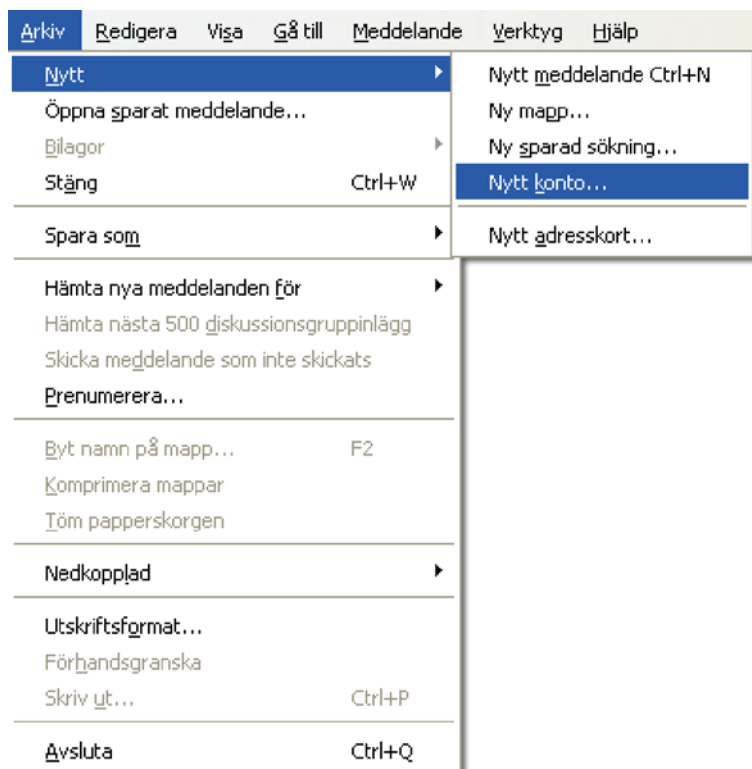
Arkiv Redigera Visa Gå till Meddelande Verktyg Hjälp

Nytt
Öppna sparat meddelande...
Bilagor
Stäng Ctrl+W

Spara som

Hämta nya meddelanden för
Hämta nästa 500 diskussionsgruppinlägg
Skicka meddelande som inte skickats
Prenumerera...

Byt namn på mapp... F2
Komprimera mappar
Töm papperskorgen

Nedkopplad

Utskriftsformat...
Förhandsgranska
Skriv ut... Ctrl+P

Avsluta Ctrl+Q

Nytt meddelande Ctrl+N
Ny mapp...
Ny sparad sökning...
Nytt konto...

Nytt adresskort...